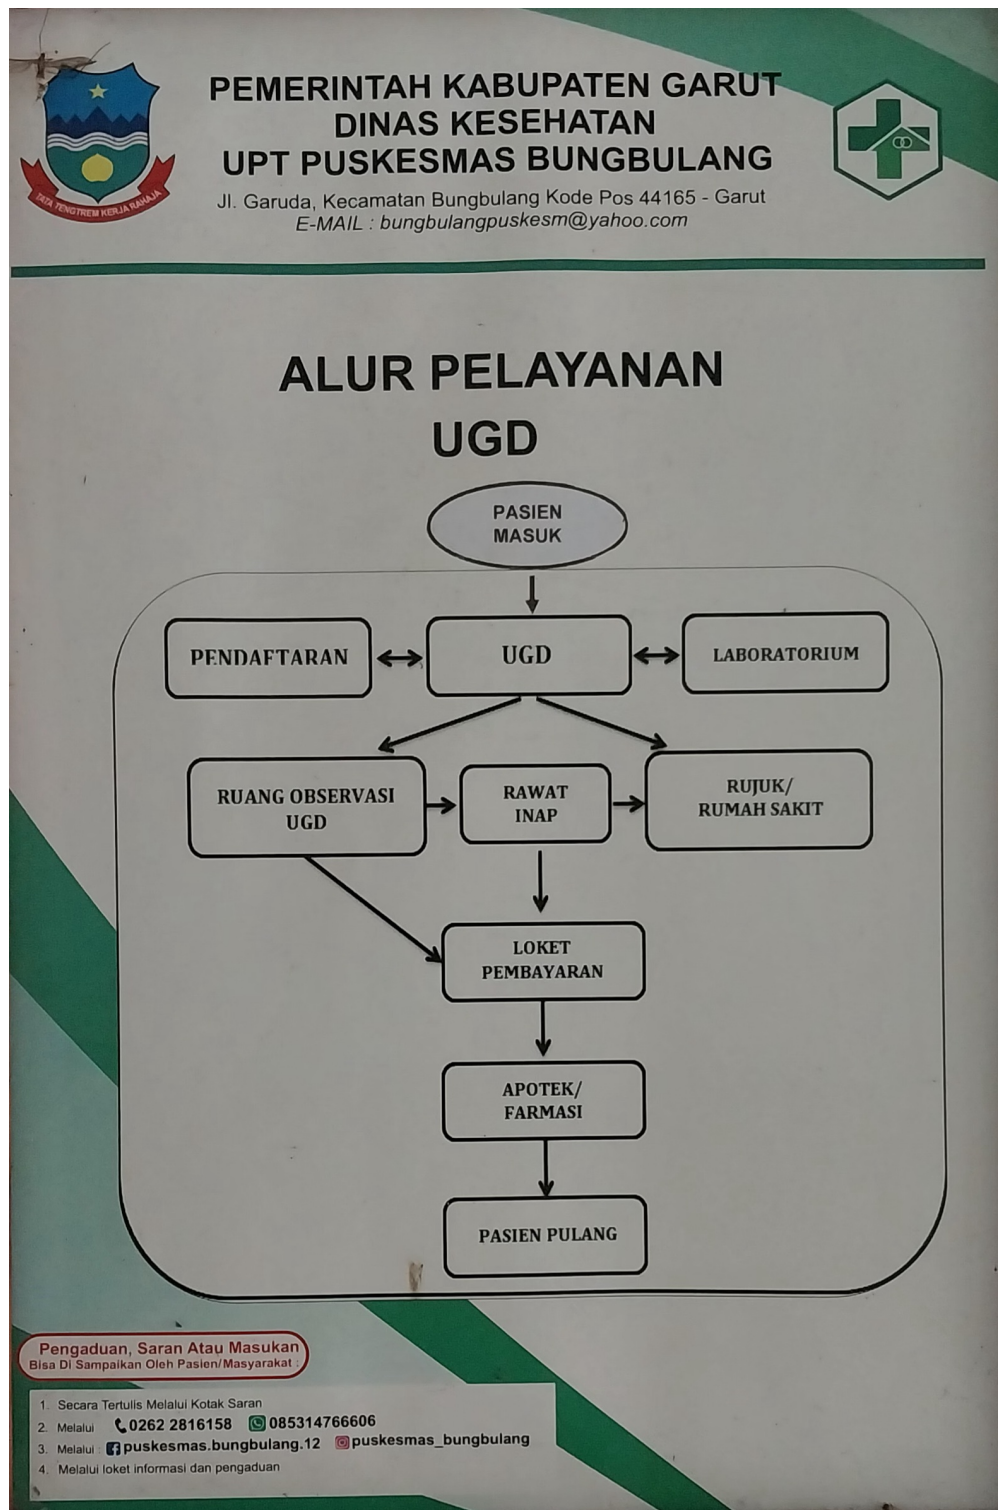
TATA TENGTREM KERJA RAHAJA

PEMERINTAH KABUPATEN GARUT
DINAS KESEHATAN
UPT PUSKESMAS BUNGBULANG
Jl. Garuda, Kecamatan Bungbulang Kode Pos 44165 - Garut
E-MAIL : bungbulangpuskesm@yahoo.com

ALUR PELAYANAN
UGD

PASIEN MASUK

PENDAFTARAN

UGD

LABORATORIUM

RUANG OBSERVASI UGD

RAWAT INAP

RUJUK/ RUMAH SAKIT

LOKET PEMBAYARAN

APOTEK/ FARMASI

PASIEN PULANG

Pengaduan, Saran Atau Masukan
Bisa Di Sampaikan Oleh Pasien/Masyarakat :

1. Secara Tertulis Melalui Kotak Saran
2. Melalui 0262 2816158 085314766606
3. Melalui puskesmas.bungbulang.12 puskesmas_bungbulang
4. Melalui loket informasi dan pengaduan